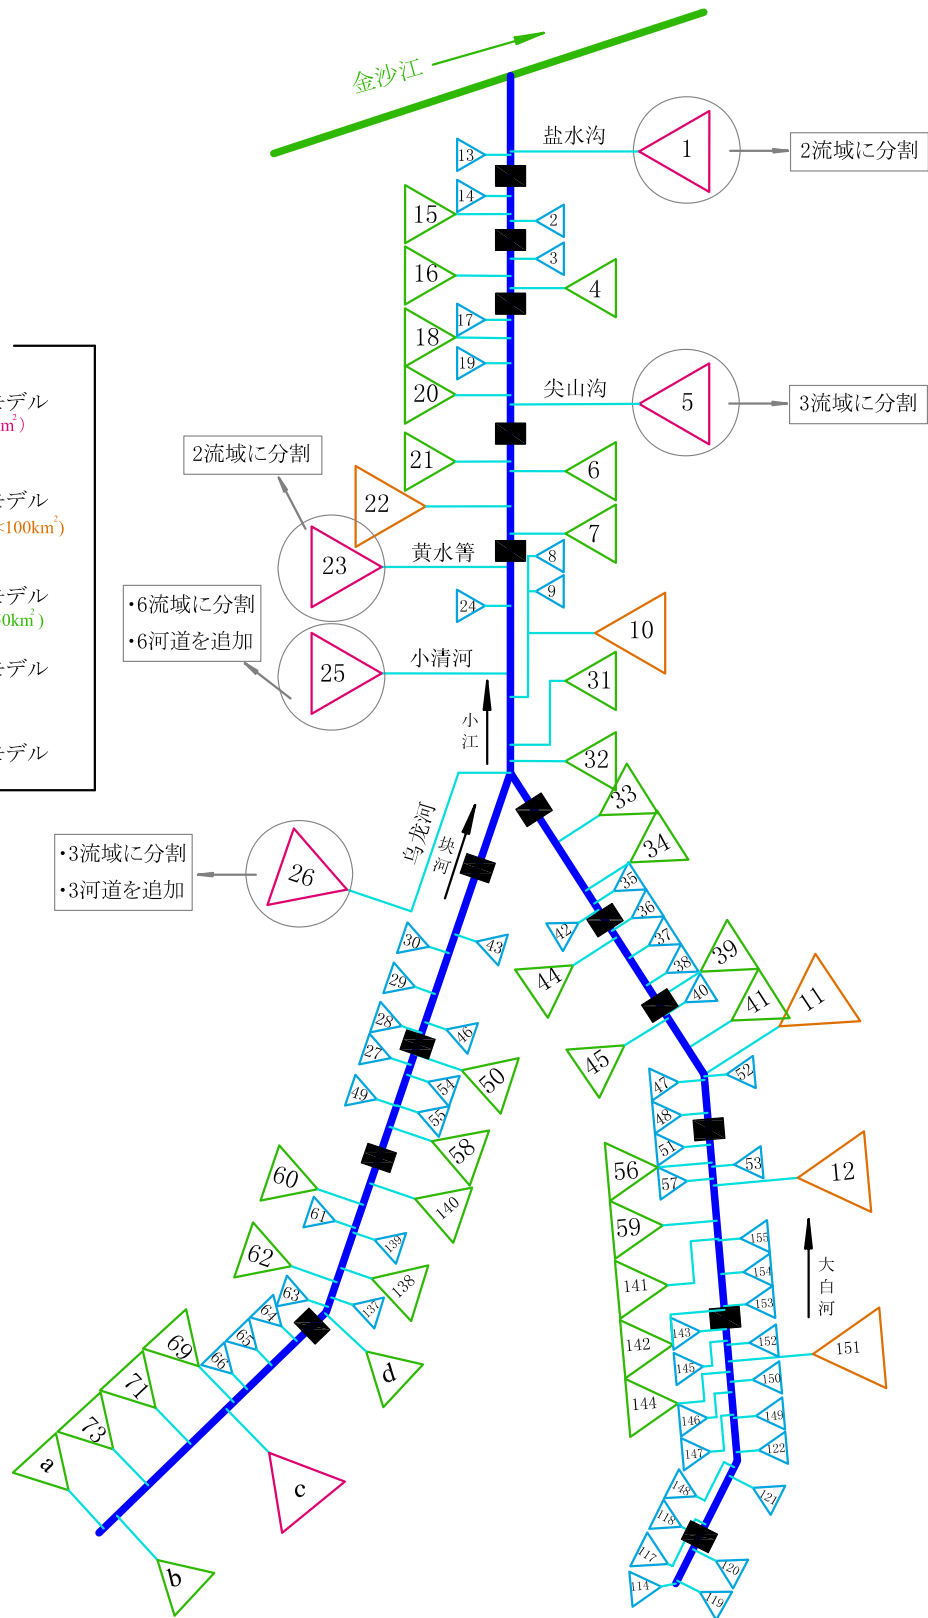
金沙江

盐水沟

1

2流域に分割

13
14
15
2
3
16
4
17
18
19
20

尖山沟

5

3流域に分割

ーデル
m²)
ーデル
<100km²)
ーデル
0km²)
ーデル
ーデル

2流域に分割

21
6
22
23

黄水箐

7
8
9
24

•6流域に分割
•6河道を追加

10
25

小清河

31
小江
32
乌龙河
块河
33
34

•3流域に分割
•3河道を追加

26
35
36
42
30
43
37
44
39
38
29
40
41
11
28
46
27
45
47
52
50
54
49
55
48
58
51
56
53
12
57
60
140
61
59
139
62
155
大白河
154
138
63
141
153
64
137
69
65
143
142
152
151
66
145
d
150
71
144
146
149
73
147
122
c
a
148
121
118
117
120
b
114
119